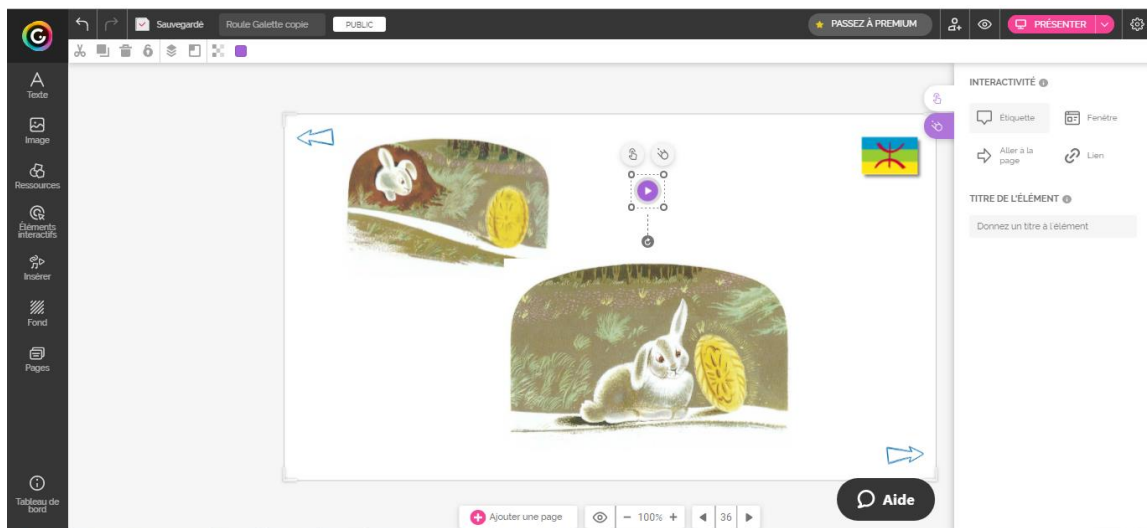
Sauvegardé Roule Galette copie PUBLIC

PASSEZ À PREMIUM

PRÉSENTER

Texte

Image

Ressources

Éléments interactifs

Insérer

Fond

Pages

Tableau de bord

INTERACTIVITÉ

Étiquette

Fenêtre

Aller à la page

Lien

TITRE DE L'ÉLÉMENT

Donnez un titre à l'élément

Ajouter une page

− 100% +

36

Aide